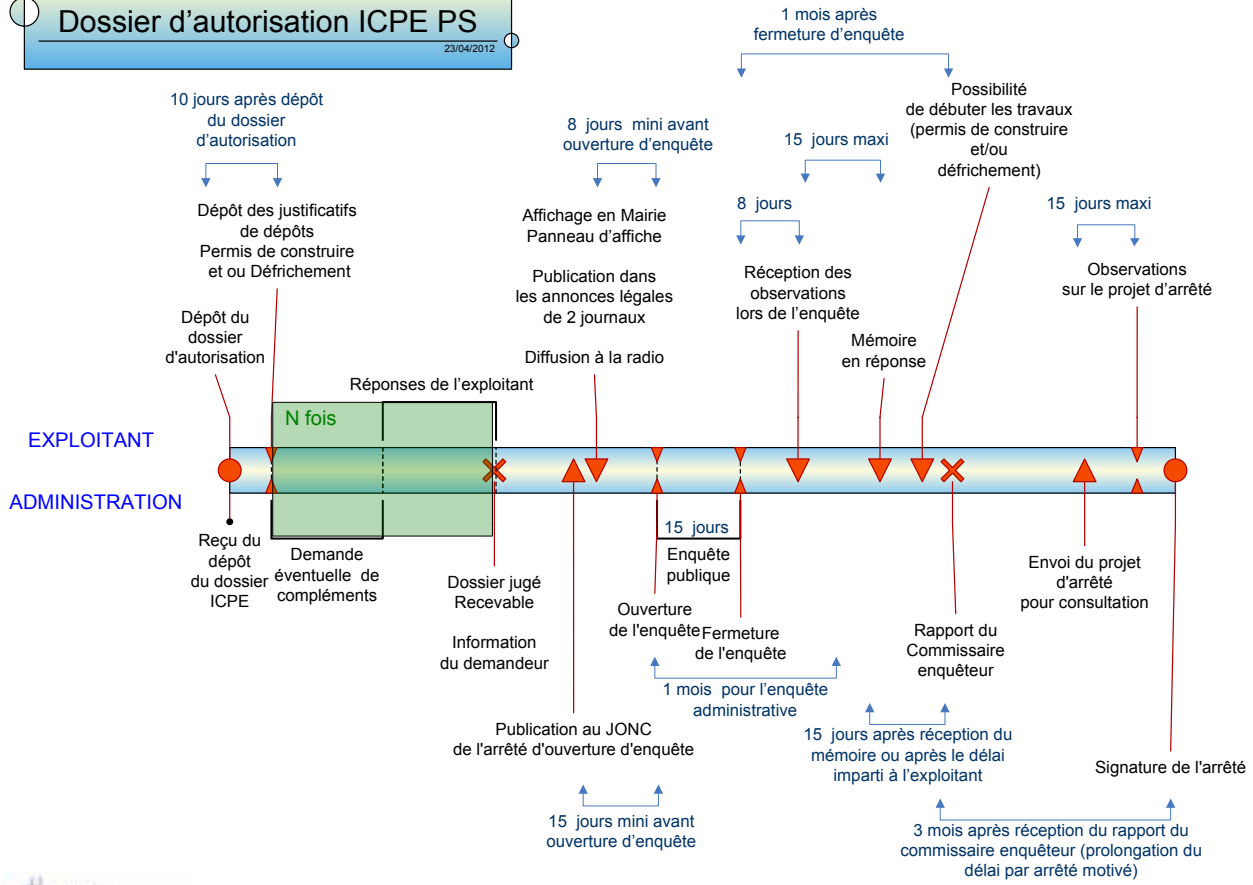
Dossier d’autorisation ICPE PS
23/04/2012

1 mois après fermeture d’enquête

10 jours après dépôt du dossier d’autorisation

8 jours mini avant ouverture d’enquête

15 jours maxi

Possibilité de débuter les travaux (permis de construire et/ou défrichement)

8 jours

15 jours maxi

Dépôt des justificatifs de dépôts Permis de construire et ou Défrichement

Affichage en Mairie Panneau d’affiche

Publication dans les annonces légales de 2 journaux

Diffusion à la radio

Réception des observations lors de l’enquête

Observations sur le projet d’arrêté

Dépôt du dossier d'autorisation

Mémoire en réponse

Réponses de l’exploitant

N fois

EXPLOITANT

ADMINISTRATION

15 jours

Reçu du dépôt du dossier ICPE

Demande éventuelle de compléments

Dossier jugé Recevable

Enquête publique

Ouverture de l'enquête

Fermeture de l'enquête

Envoi du projet d'arrêté pour consultation

Rapport du Commissaire enquêteur

Information du demandeur

1 mois pour l’enquête administrative

Publication au JONC de l'arrêté d'ouverture d'enquête

15 jours après réception du mémoire ou après le délai imparti à l’exploitant

Signature de l'arrêté

15 jours mini avant ouverture d’enquête

3 mois après réception du rapport du commissaire enquêteur (prolongation du délai par arrêté motivé)